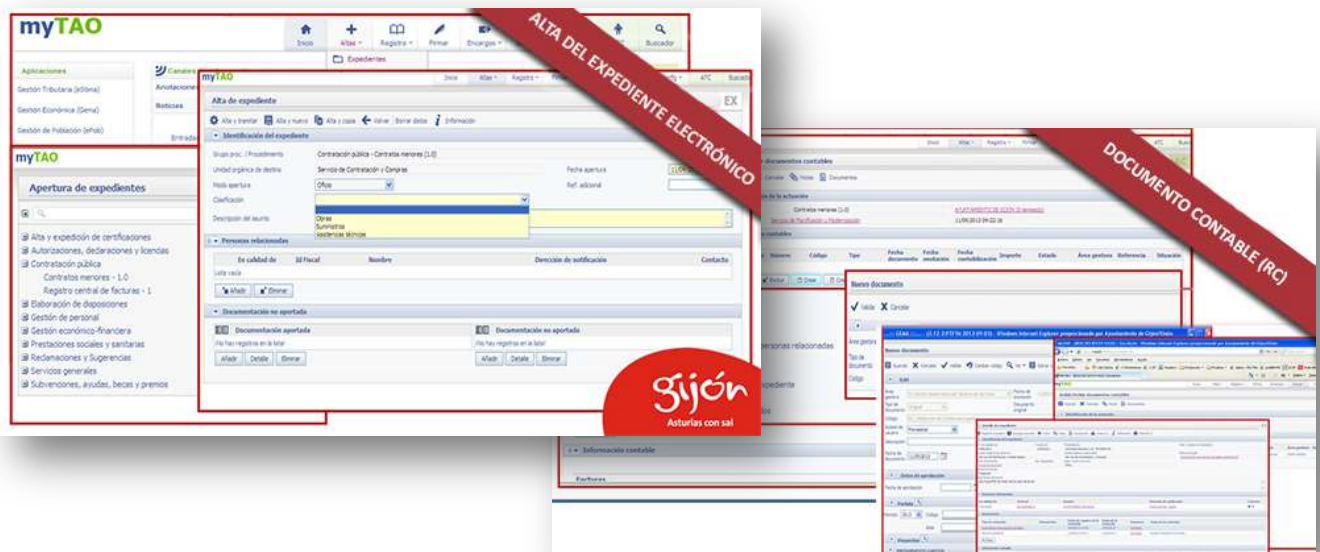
myTAO

Inicio
Altas
Registro
Firmar
Encargos
Buscador

Expedientes

Aplicaciones
Gestión Tributaria (eSima)
Gestión Económica (Gema)
Gestión de Población (ePob)

Canales
Anotaciones
Noticias
Entrada

ALTA DEL EXPEDIENTE ELECTRÓNICO

myTAO
Inicio Altas Registro ATC Buscador

Alta de expediente
EX
Alta y tramitar  Alta y nuevo  Alta y copia  Volver  Borrar datos  Información

Identificación del expediente
Grupo proc. / Procedimiento: Contratación pública - Contratos menores (1.0)
Unidad orgánica de destino: Servicio de Contratación y Compras
Fecha apertura
Modo apertura: Oficio
Ref. adicional
Clasificación
Obras
Suministros
Asistencias técnicas
Descripción del asunto

Personas relacionadas
En calidad de | Id Fiscal | Nombre | Dirección de notificación | Contacto
Lista vacía
Añadir  Eliminar

Documentación no aportada
Documentación aportada
No hay registros en la lista!
Añadir  Detalle  Eliminar
Documentación no aportada
No hay registros en la lista!
Añadir  Detalle  Eliminar

myTAO
Apertura de expedientes
Alta y expedición de certificaciones
Autorizaciones, declaraciones y licencias
Contratación pública
Contratos menores - 1.0
Registro central de facturas - 1
Elaboración de disposiciones
Gestión de personal
Gestión económico-financiera
Prestaciones sociales y sanitarias
Reclamaciones y Sugerencias
Servicios generales
Subvenciones, ayudas, becas y premios

gijón
Asturias con sal

DOCUMENTO CONTABLE (RC)

documentos contables
Cancelar  Notas  Documentos
de la actuación
Contratos menores (1.0)
Servicio de Planificación y Modernización
11/06/2013 09:22:36
Número  Código  Tipo  Fecha documento  Fecha anotación  Fecha contabilización  Importe  Estado  Área gestora  Referencia  Situación

Nuevo documento
Validar  Cancelar
Área gestora
Tipo de documento
Código
personas relacionadas
xpediente

Nuevo documento
Guardar  Cancelar  Validar
Edit
Área gestora
Tipo de documento
Original
Fecha de documento
11/06/2013
Datos de aprobación
Fecha de aprobación
Partidas

Información contable
Facturas